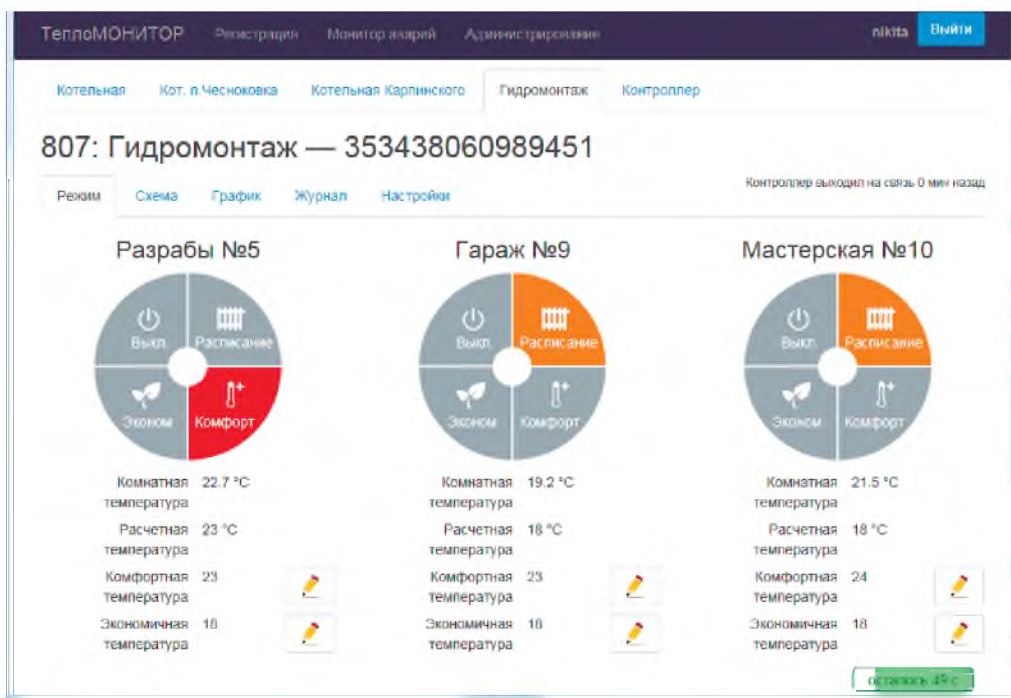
ТеплоМОНИТОР Регистрация Монитор аварий Администрирование nikita Выйти

Котельная Кот. п.Чесноковка Котельная Карпинского Гидромонтаж Контроллер

807: Гидромонтаж — 353438060989451

Режим Схема График Журнал Настройки

Контроллер выходил на связь 0 мин назад

Разрабы №5

Выкл. Расписание Эконом Комфорт

Комнатная температура 22.7 °C

Расчетная температура 23 °C

Комфортная температура 23

Экономичная температура 18

Гараж №9

Выкл. Расписание Эконом Комфорт

Комнатная температура 19.2 °C

Расчетная температура 18 °C

Комфортная температура 23

Экономичная температура 18

Мастерская №10

Выкл. Расписание Эконом Комфорт

Комнатная температура 21.5 °C

Расчетная температура 18 °C

Комфортная температура 24

Экономичная температура 18

осталось 49 с